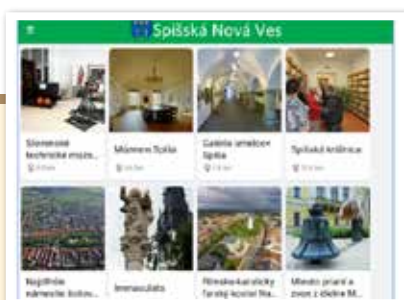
Spišská Nová Ves

Slovenské technické múze...

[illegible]

Múzeum Spiša

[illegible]

Galéria umelcov Spiša

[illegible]

Spišská knižnica

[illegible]

Najdlhšie námestie lichob...

Immaculata

Rímsko-katolícky farský kostol Na...

Miesto prianí a zvon z dielne M...